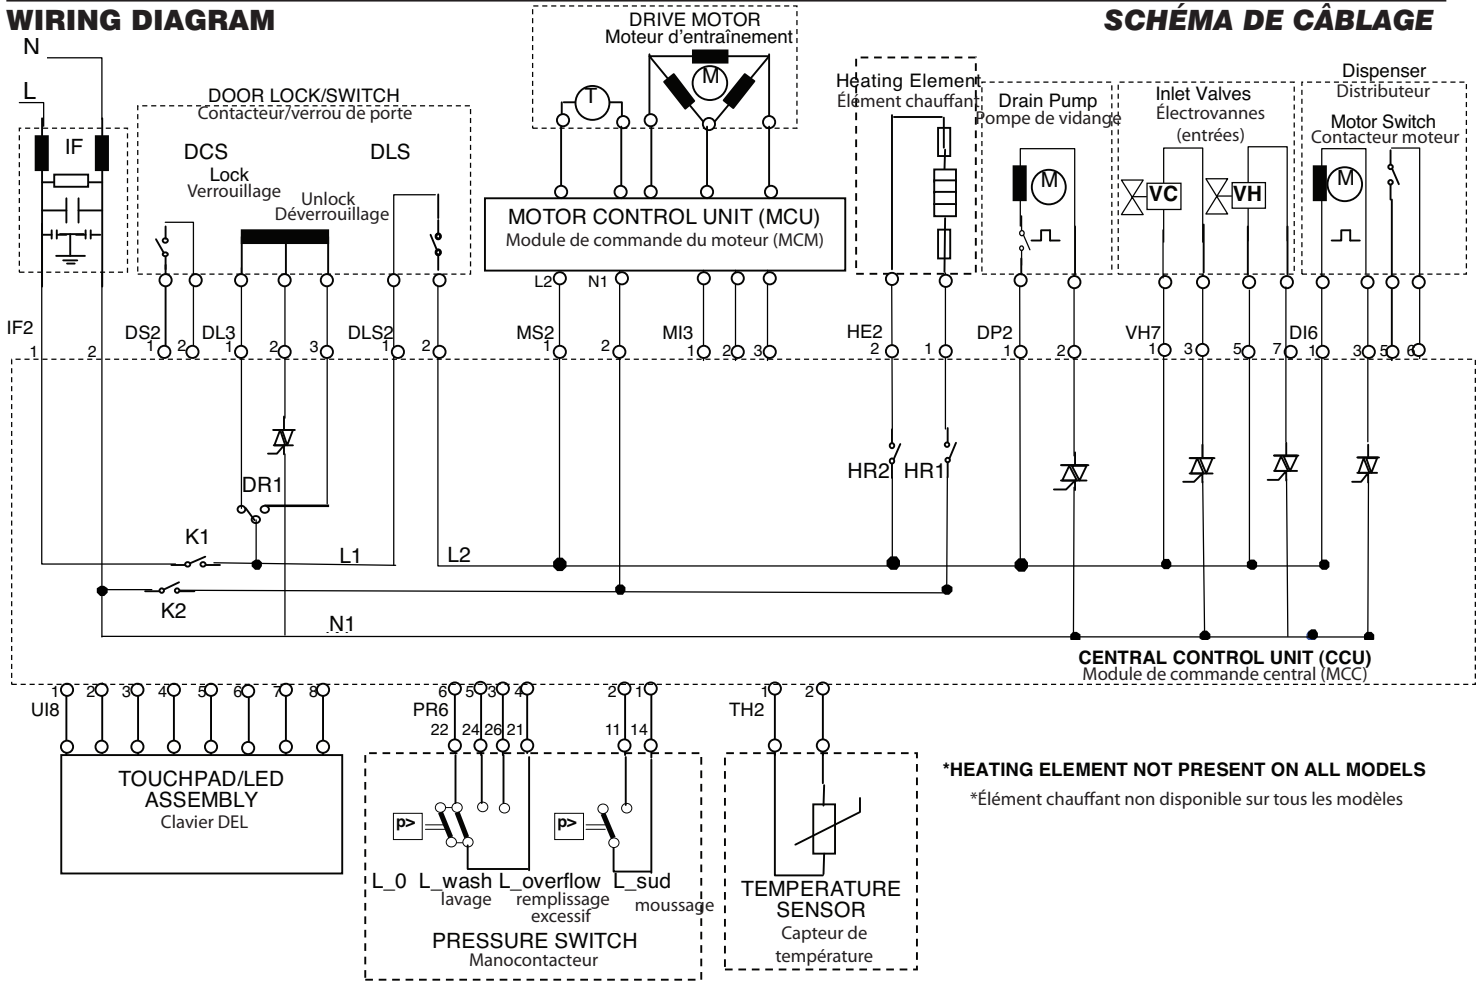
WIRING DIAGRAM

SCHÉMA DE CÂBLAGE

N

L

IF

DRIVE MOTOR
Moteur d'entraînement

T

M

DOOR LOCK/SWITCH
Contacteur/verrou de porte

DCS

DLS

Lock
Verrouillage

Unlock
Déverrouillage

MOTOR CONTROL UNIT (MCU)
Module de commande du moteur (MCM)

L2

N1

Heating Element
Élément chauffant

Drain Pump
Pompe de vidange

M

Inlet Valves
Électrovannes
(entrées)

VC

VH

Dispenser
Distributeur

Motor Switch
Contacteur moteur

M

IF2
1 2

DS2
1 2

DL3
1 2 3

DLS2
1 2

MS2
1 2

MI3
1 2 3

HE2
2 1

DP2
1 2

VH7
1 3 5 7

DI6
1 3 5 6

DR1

HR2 HR1

K1

L1

L2

K2

N1

CENTRAL CONTROL UNIT (CCU)
Module de commande central (MCC)

1 2 3 4 5 6 7 8
UI8

6 5 3 4
PR6
22 24 26 21

2 1
11 14

1 2
TH2

TOUCHPAD/LED ASSEMBLY
Clavier DEL

p>

p>

L_0 L_wash lavage L_overflow remplissage excessif L_sud moussage

PRESSURE SWITCH
Manocontacteur

TEMPERATURE SENSOR
Capteur de température

*HEATING ELEMENT NOT PRESENT ON ALL MODELS
*Élément chauffant non disponible sur tous les modèles